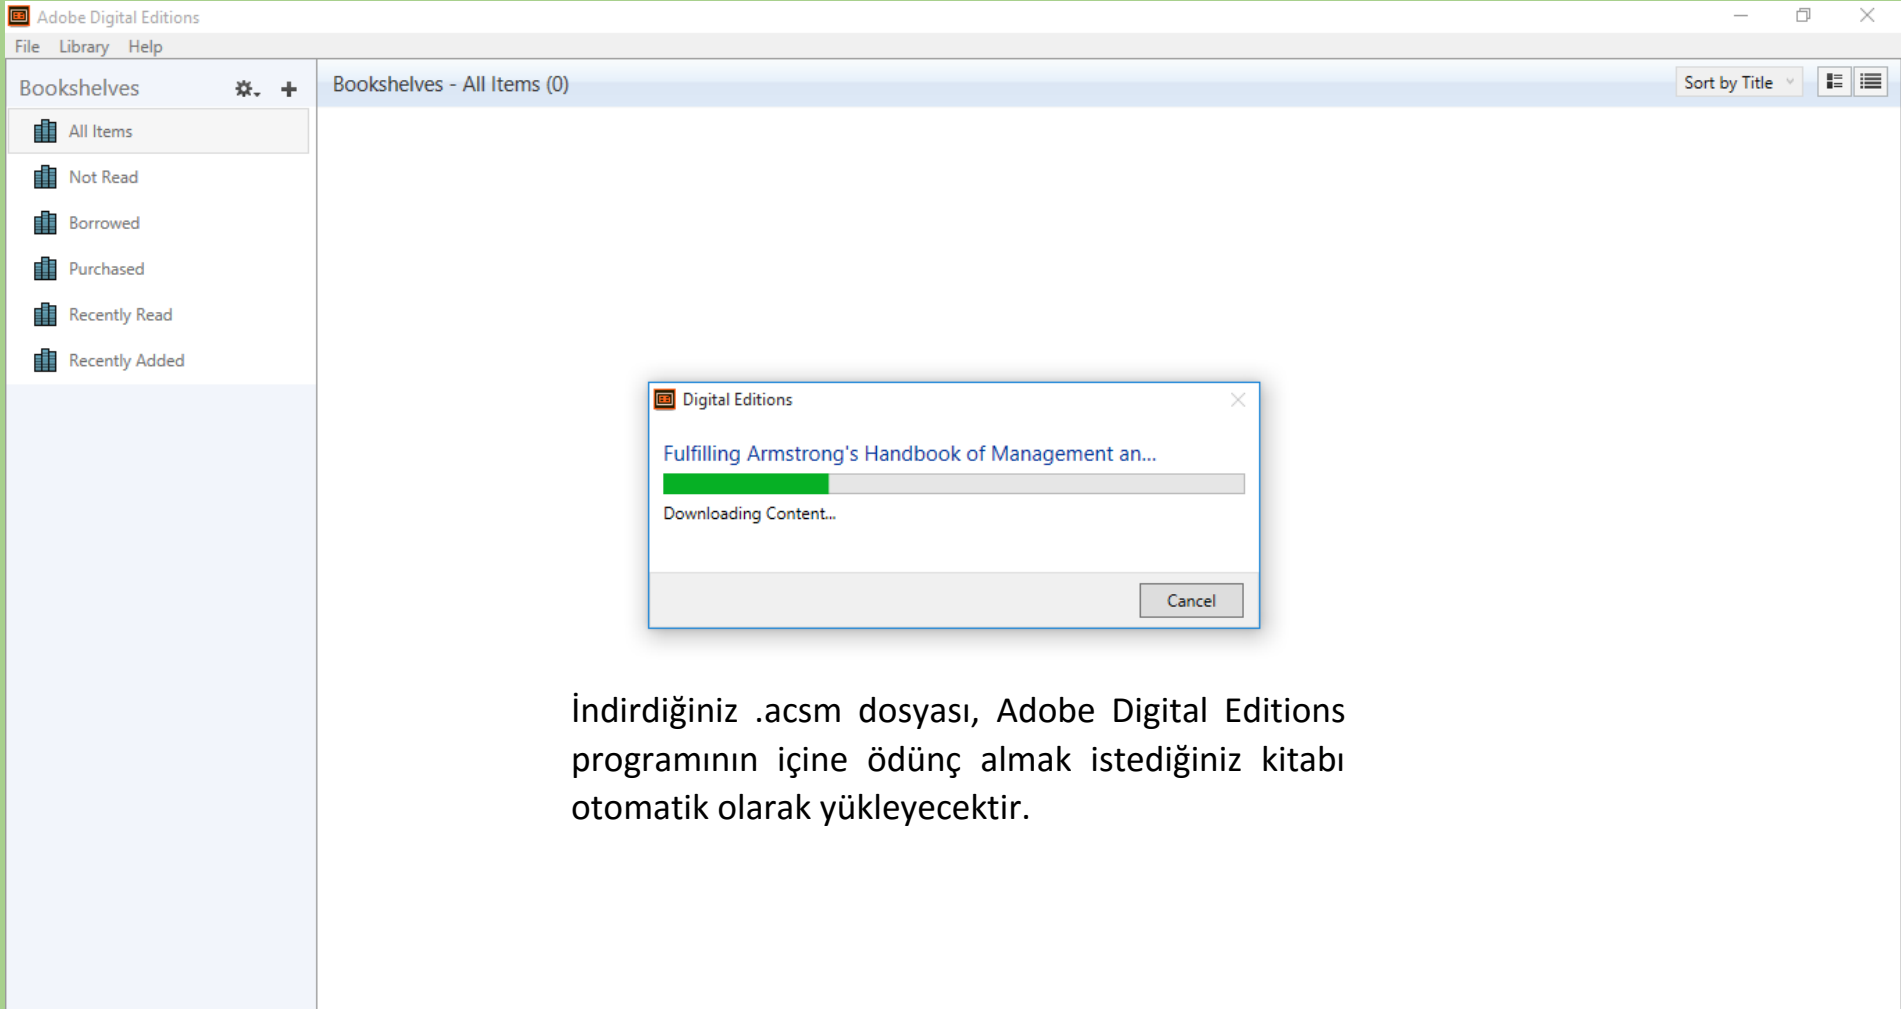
Adobe Digital Editions

File Library Help

Bookshelves

All Items

Not Read

Borrowed

Purchased

Recently Read

Recently Added

Bookshelves - All Items (0)

Sort by Title

Digital Editions

Fulfilling Armstrong's Handbook of Management an...

Downloading Content...

Cancel

İndirdiğiniz .acsm dosyası, Adobe Digital Editions programının içine ödünç almak istediğiniz kitabı otomatik olarak yükleyecektir.